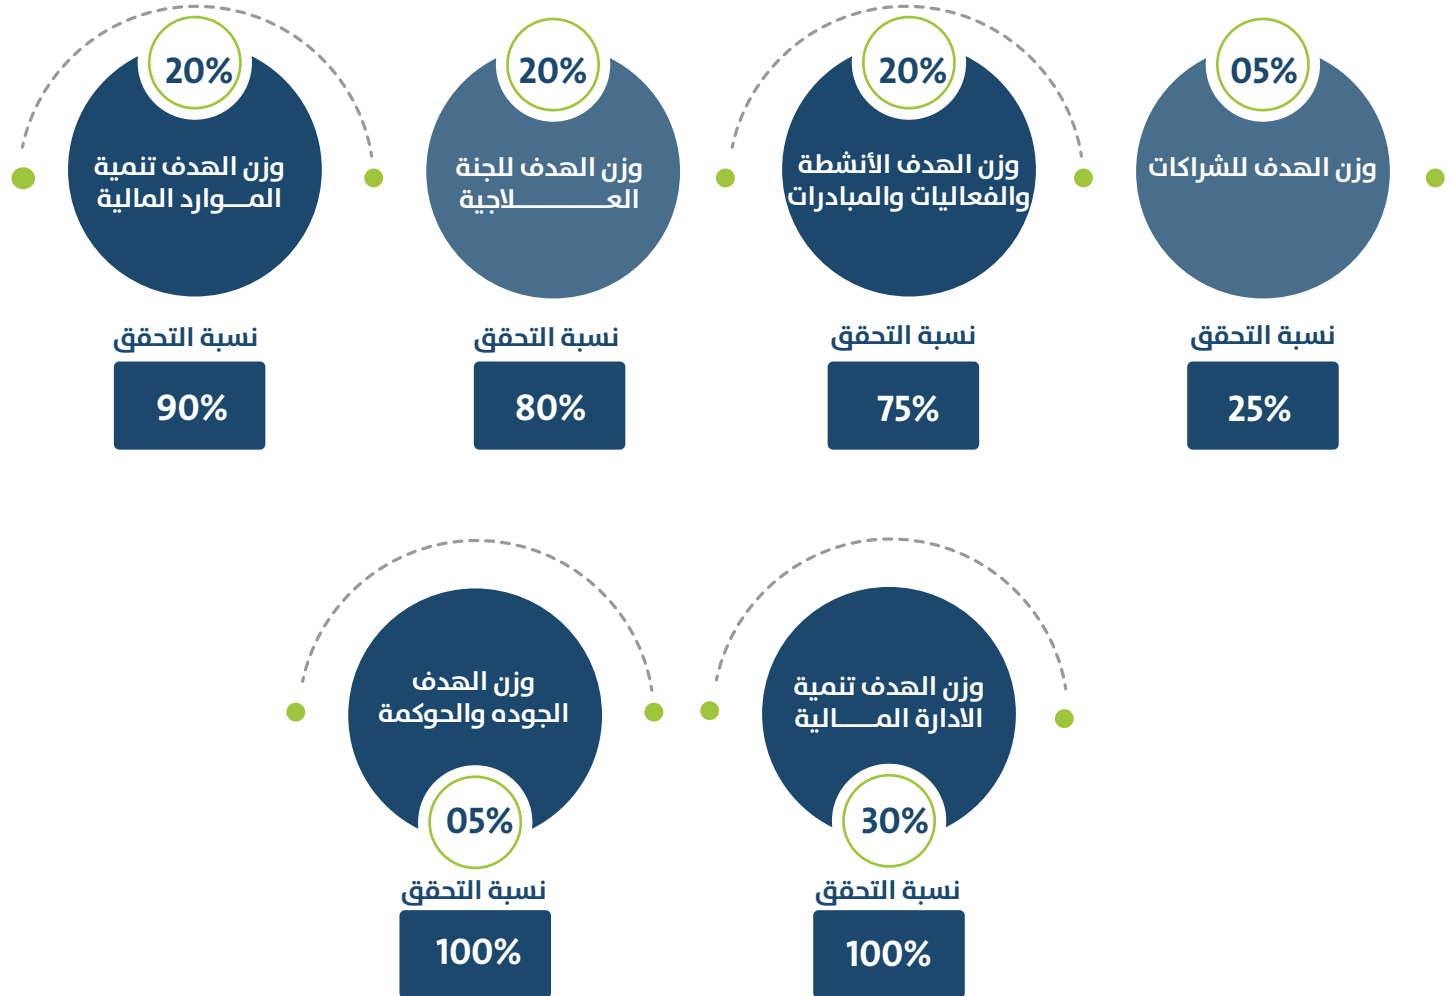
05%
وزن الهدف للشراكات
نسبة التحقق
25%

20%
وزن الهدف الأنشطة والفعاليات والمبادرات
نسبة التحقق
75%

20%
وزن الهدف للجنة العــــــــــلاجية
نسبة التحقق
80%

20%
وزن الهدف تنمية المــوارد المالية
نسبة التحقق
90%

وزن الهدف تنمية الادارة المـــالية
30%
نسبة التحقق
100%

وزن الهدف الجوده والحوكمة
05%
نسبة التحقق
100%